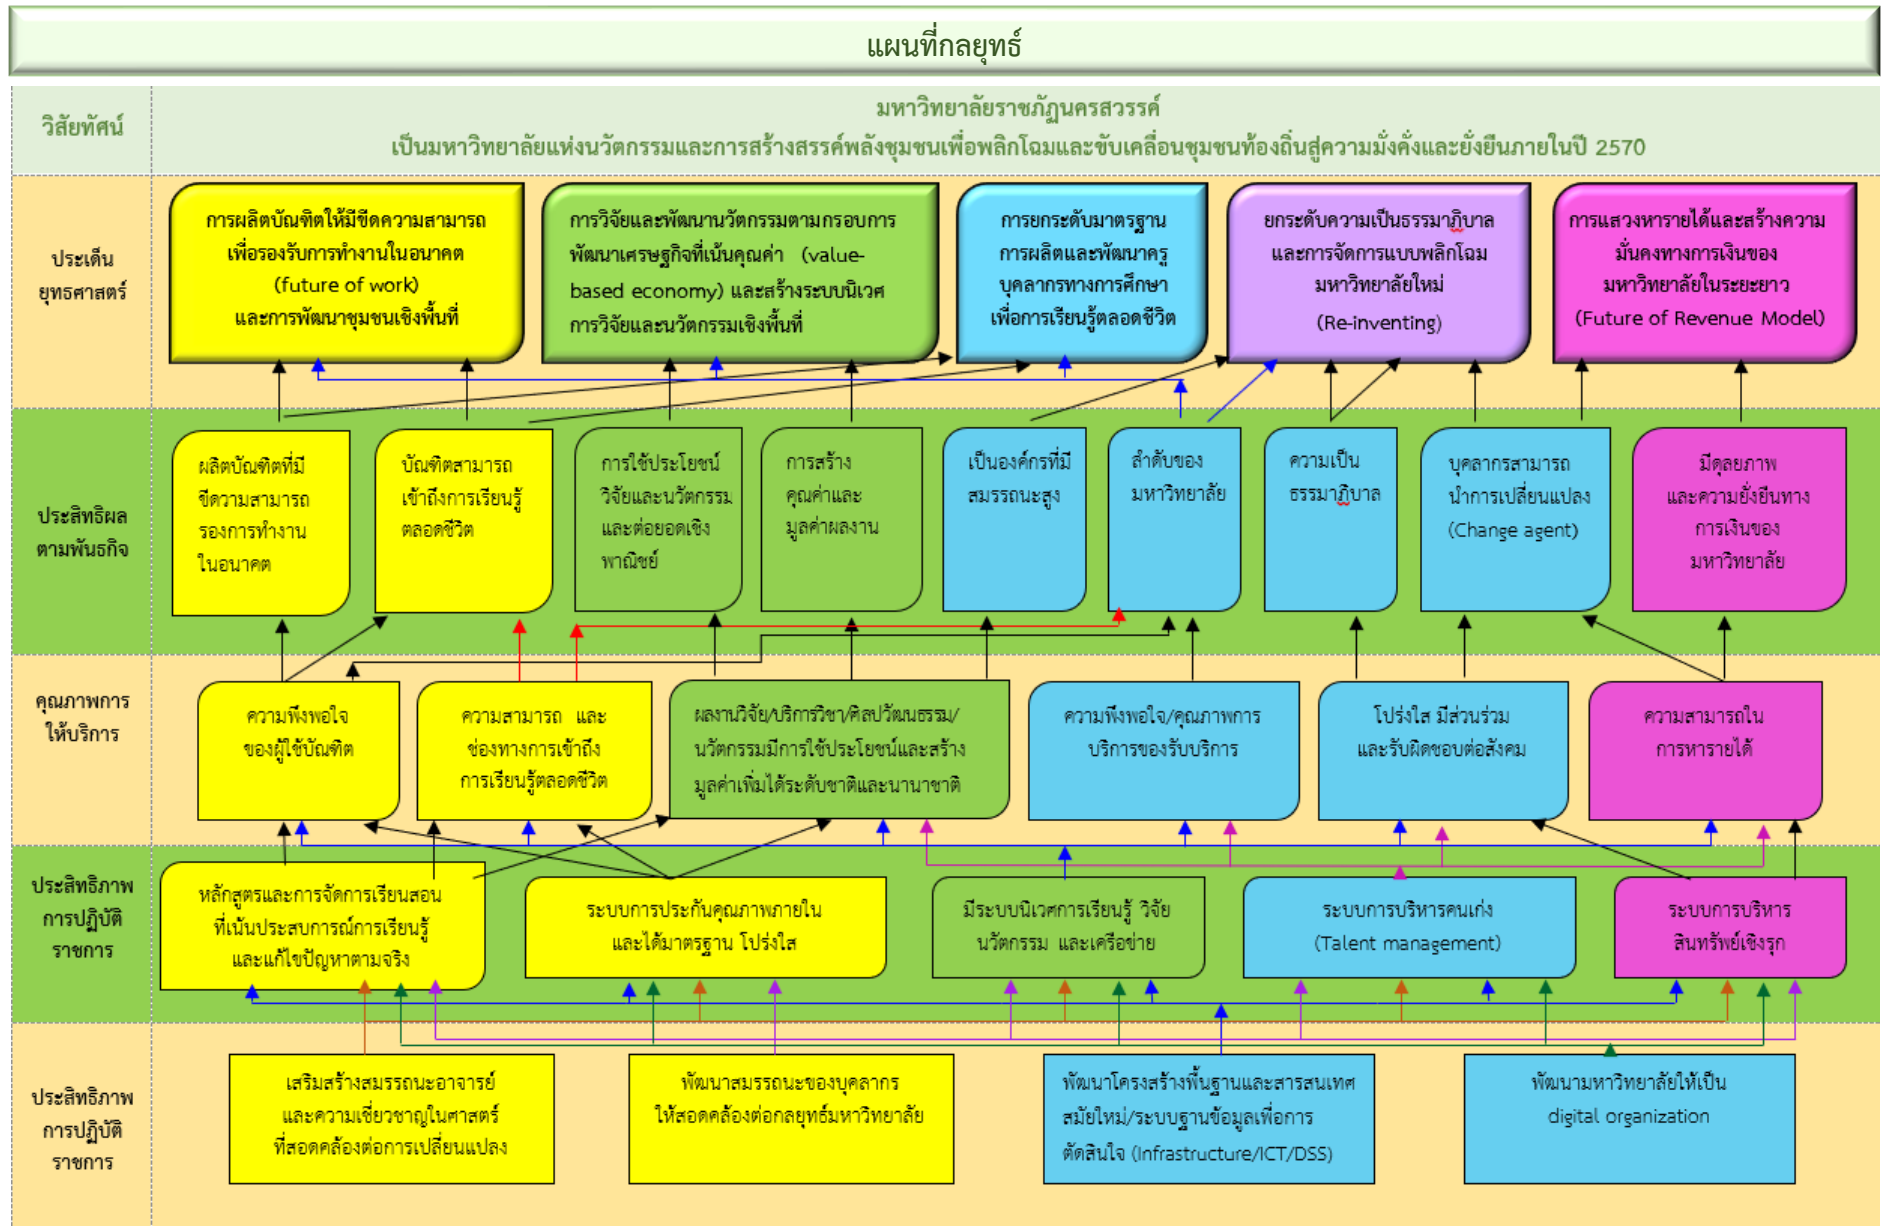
แผนที่กลยุทธ์

วิสัยทัศน์

มหาวิทยาลัยราชภัฏนครสวรรค์
เป็นมหาวิทยาลัยแห่งนวัตกรรมและการสร้างสรรค์พลังชุมชนเพื่อพลิกโฉมและขับเคลื่อนชุมชนท้องถิ่นสู่ความมั่งคั่งและยั่งยืนภายในปี 2570

ประเด็นยุทธศาสตร์

การผลิตบัณฑิตให้มีขีดความสามารถเพื่อรองรับการทำงานในอนาคต (future of work) และการพัฒนาชุมชนเชิงพื้นที่

การวิจัยและพัฒนานวัตกรรมตามกรอบการพัฒนาเศรษฐกิจที่เน้นคุณค่า (value-based economy) และสร้างระบบนิเวศการวิจัยและนวัตกรรมเชิงพื้นที่

การยกระดับมาตรฐานการผลิตและพัฒนาครูบุคลากรทางการศึกษาเพื่อการเรียนรู้ตลอดชีวิต

ยกระดับความเป็นธรรมาภิบาลและการจัดการแบบพลิกโฉมมหาวิทยาลัยใหม่ (Re-inventing)

การแสวงหารายได้และสร้างความมั่นคงทางการเงินของมหาวิทยาลัยในระยะยาว (Future of Revenue Model)

ประสิทธิผลตามพันธกิจ

ผลิตบัณฑิตที่มีขีดความสามารถรองรับการทำงานในอนาคต

บัณฑิตสามารถเข้าถึงการเรียนรู้ตลอดชีวิต

การใช้ประโยชน์วิจัยและนวัตกรรมและต่อยอดเชิงพาณิชย์

การสร้างคุณค่าและมูลค่าผลงาน

เป็นองค์กรที่มีสมรรถนะสูง

ลำดับของมหาวิทยาลัย

ความเป็นธรรมาภิบาล

บุคลากรสามารถนำการเปลี่ยนแปลง (Change agent)

มีดุลยภาพและความยั่งยืนทางการเงินของมหาวิทยาลัย

คุณภาพการให้บริการ

ความพึงพอใจของผู้ใช้บัณฑิต

ความสามารถ และช่องทางการเข้าถึงการเรียนรู้ตลอดชีวิต

ผลงานวิจัย/บริการวิชา/ศิลปวัฒนธรรม/นวัตกรรมมีการใช้ประโยชน์และสร้างมูลค่าเพิ่มได้ระดับชาติและนานาชาติ

ความพึงพอใจ/คุณภาพการบริการของรับบริการ

โปร่งใส มีส่วนร่วม และรับผิดชอบต่อสังคม

ความสามารถในการหารายได้

ประสิทธิภาพการปฏิบัติราชการ

หลักสูตรและการจัดการเรียนสอนที่เน้นประสบการณ์การเรียนรู้และแก้ไขปัญหาตามจริง

ระบบการประกันคุณภาพภายในและได้มาตรฐาน โปร่งใส

มีระบบนิเวศการเรียนรู้ วิจัย นวัตกรรม และเครือข่าย

ระบบการบริหารคนเก่ง (Talent management)

ระบบการบริหารสินทรัพย์เชิงรุก

ประสิทธิภาพการปฏิบัติราชการ

เสริมสร้างสมรรถนะอาจารย์และความเชี่ยวชาญในศาสตร์ที่สอดคล้องต่อการเปลี่ยนแปลง

พัฒนาสมรรถนะของบุคลากรให้สอดคล้องต่อกลยุทธ์มหาวิทยาลัย

พัฒนาโครงสร้างพื้นฐานและสารสนเทศสมัยใหม่/ระบบฐานข้อมูลเพื่อการตัดสินใจ (Infrastructure/ICT/DSS)

พัฒนามหาวิทยาลัยให้เป็น digital organization